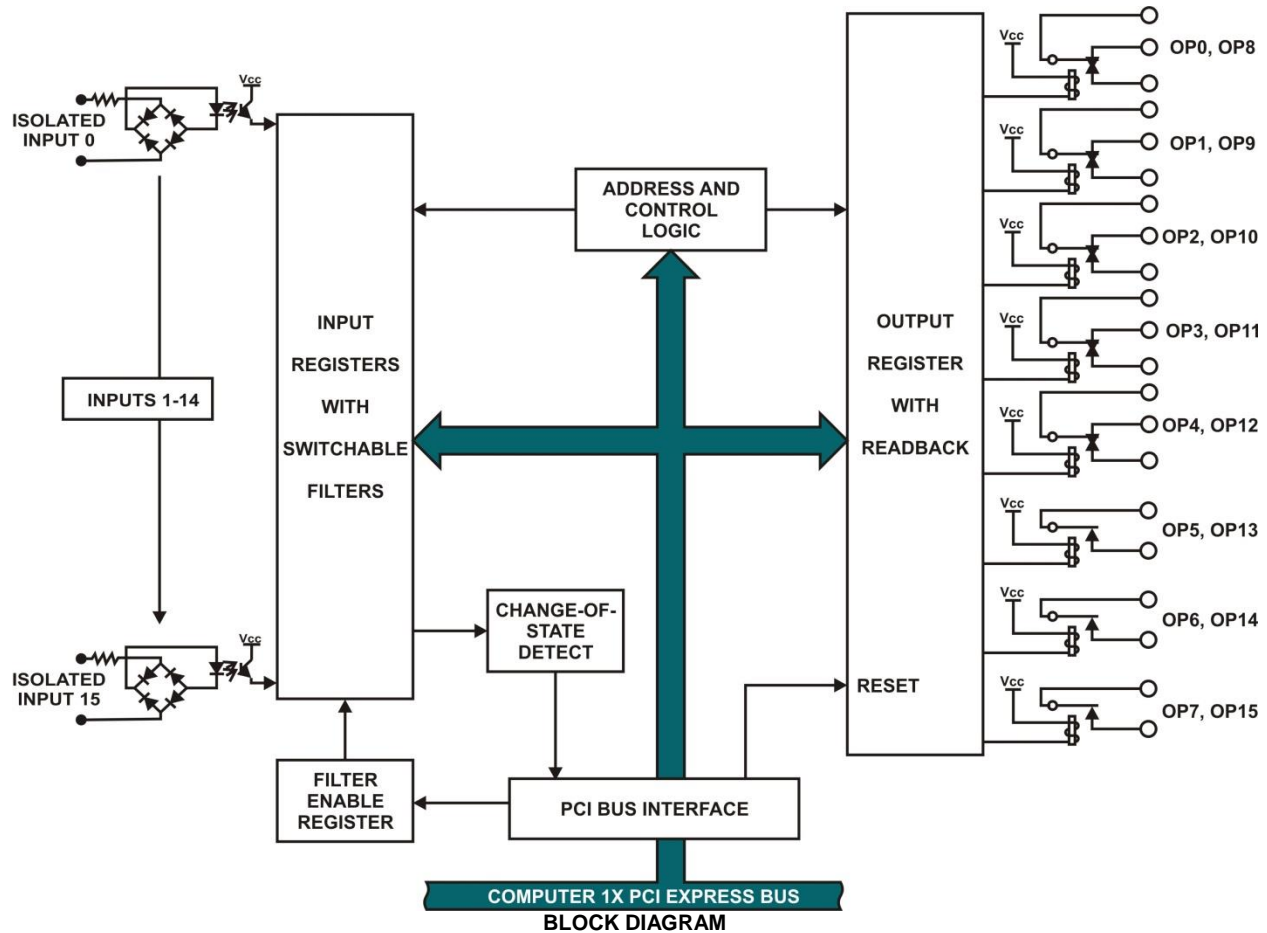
Vcc
ISOLATED INPUT 0

INPUTS 1-14

Vcc
ISOLATED INPUT 15

INPUT REGISTERS WITH SWITCHABLE FILTERS

ADDRESS AND CONTROL LOGIC

CHANGE-OF-STATE DETECT

FILTER ENABLE REGISTER

PCI BUS INTERFACE

OUTPUT REGISTER WITH READBACK

RESET

Vcc
OP0, OP8
Vcc
OP1, OP9
Vcc
OP2, OP10
Vcc
OP3, OP11
Vcc
OP4, OP12
Vcc
OP5, OP13
Vcc
OP6, OP14
Vcc
OP7, OP15

COMPUTER 1X PCI EXPRESS BUS
BLOCK DIAGRAM